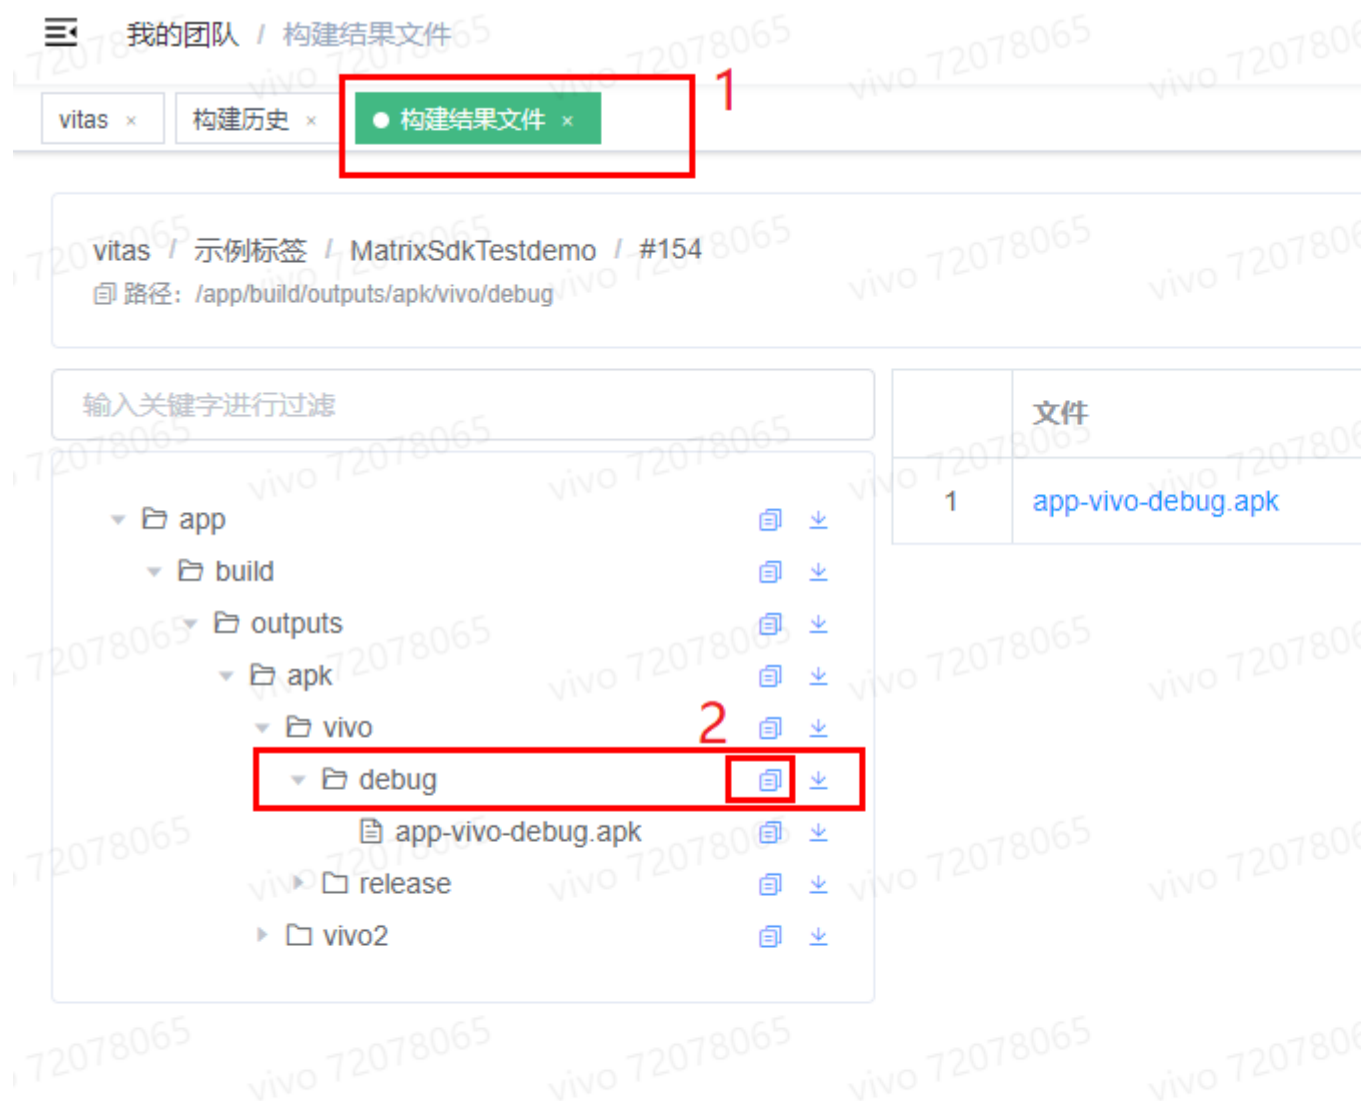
我的团队 / 构建结果文件

vitas × 构建历史 × 构建结果文件 ×

1

vitas / 示例标签 / MatrixSdkTestdemo / #154
路径：/app/build/outputs/apk/vivo/debug

输入关键字进行过滤

app
build
outputs
apk
vivo
2
debug
app-vivo-debug.apk
release
vivo2

| | 文件 |
|---|---|
| 1 | app-vivo-debug.apk |

vivo 72078065